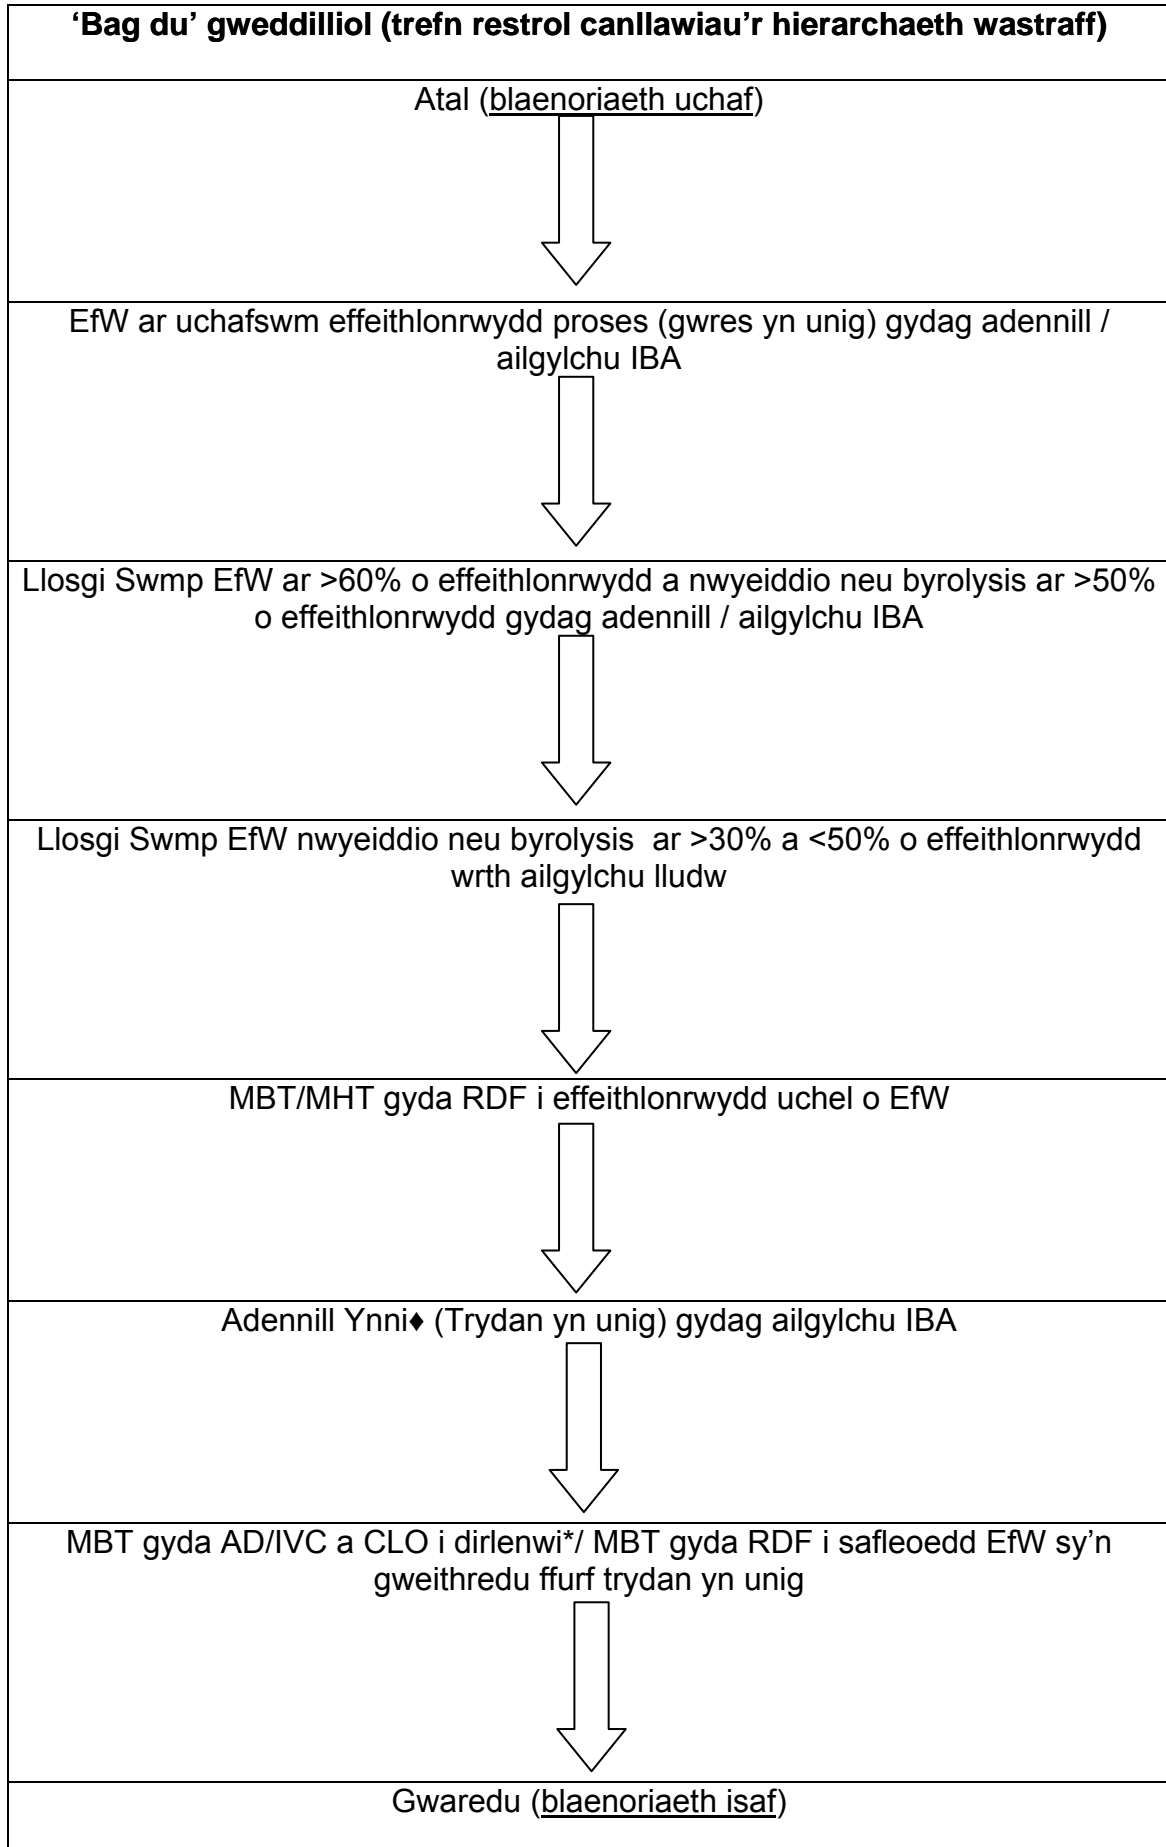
| 'Bag du' gweddilliol (trefn restrol canllawiau'r hierarchaeth wastraff) |
|---|
| Atal (blaenoriaeth uchaf) |
| EfW ar uchafswm effeithlonrwydd proses (gwres yn unig) gydag adennill / ailgylchu IBA |
| Llosgi Swmp EfW ar >60% o effeithlonrwydd a nwyeiddio neu byrolysis ar >50% o effeithlonrwydd gydag adennill / ailgylchu IBA |
| Llosgi Swmp EfW nwyeiddio neu byrolysis ar >30% a <50% o effeithlonrwydd wrth ailgylchu lludw |
| MBT/MHT gyda RDF i effeithlonrwydd uchel o EfW |
| Adennill Ynni♦ (Trydan yn unig) gydag ailgylchu IBA |
| MBT gyda AD/IVC a CLO i dirlenwi*/ MBT gyda RDF i safleoedd EfW sy'n gweithredu ffurf trydan yn unig |
| Gwaredu (blaenoriaeth isaf) |